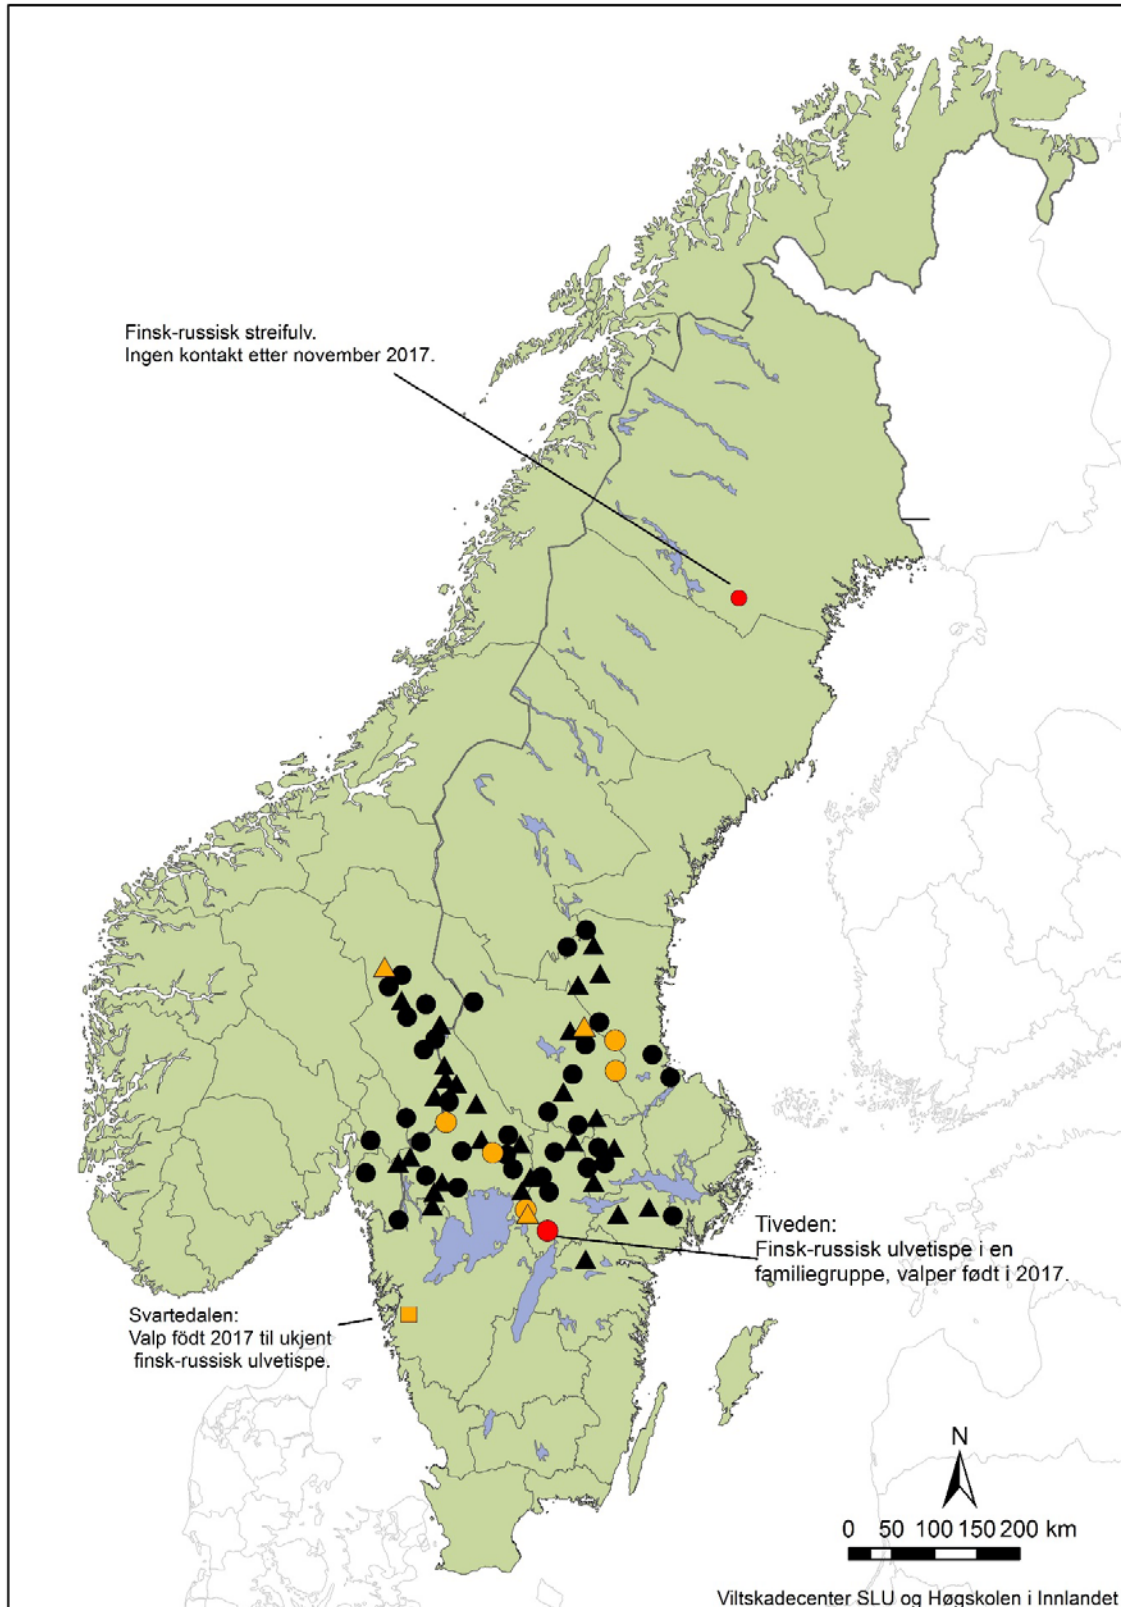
Finsk-russisk streifulv.
Ingen kontakt etter november 2017.

Tiveden:
Finsk-russisk ulvetispe i en familiegruppe, valper født i 2017.

Svartedalen:
Valp født 2017 til ukjent finsk-russisk ulvetispe.

N

0 50 100 150 200 km

Viltskadecenter SLU og Høgskolen i Innlandet